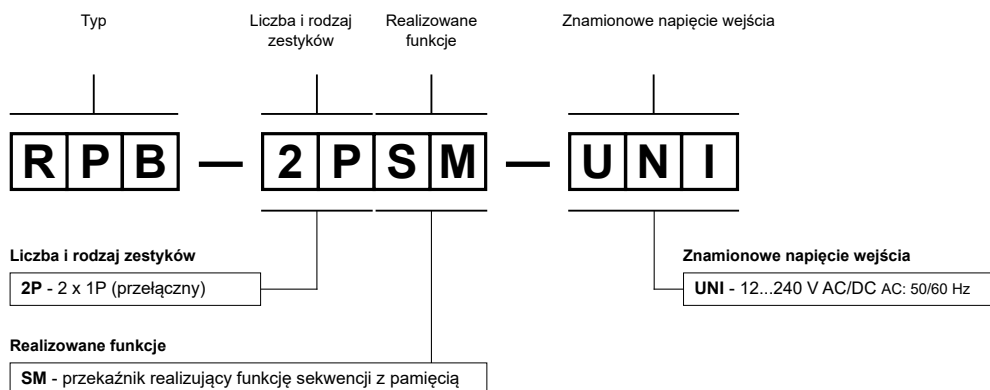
Typ

Liczba i rodzaj zestyków

Realizowane funkcje

Znamionowe napięcie wejścia

R P B — 2 P S M — U N I

Liczba i rodzaj zestyków

2P - 2 x 1P (przełączny)

Znamionowe napięcie wejścia

UNI - 12...240 V AC/DC AC: 50/60 Hz

Realizowane funkcje

SM - przekaźnik realizujący funkcję sekwencji z pamięcią